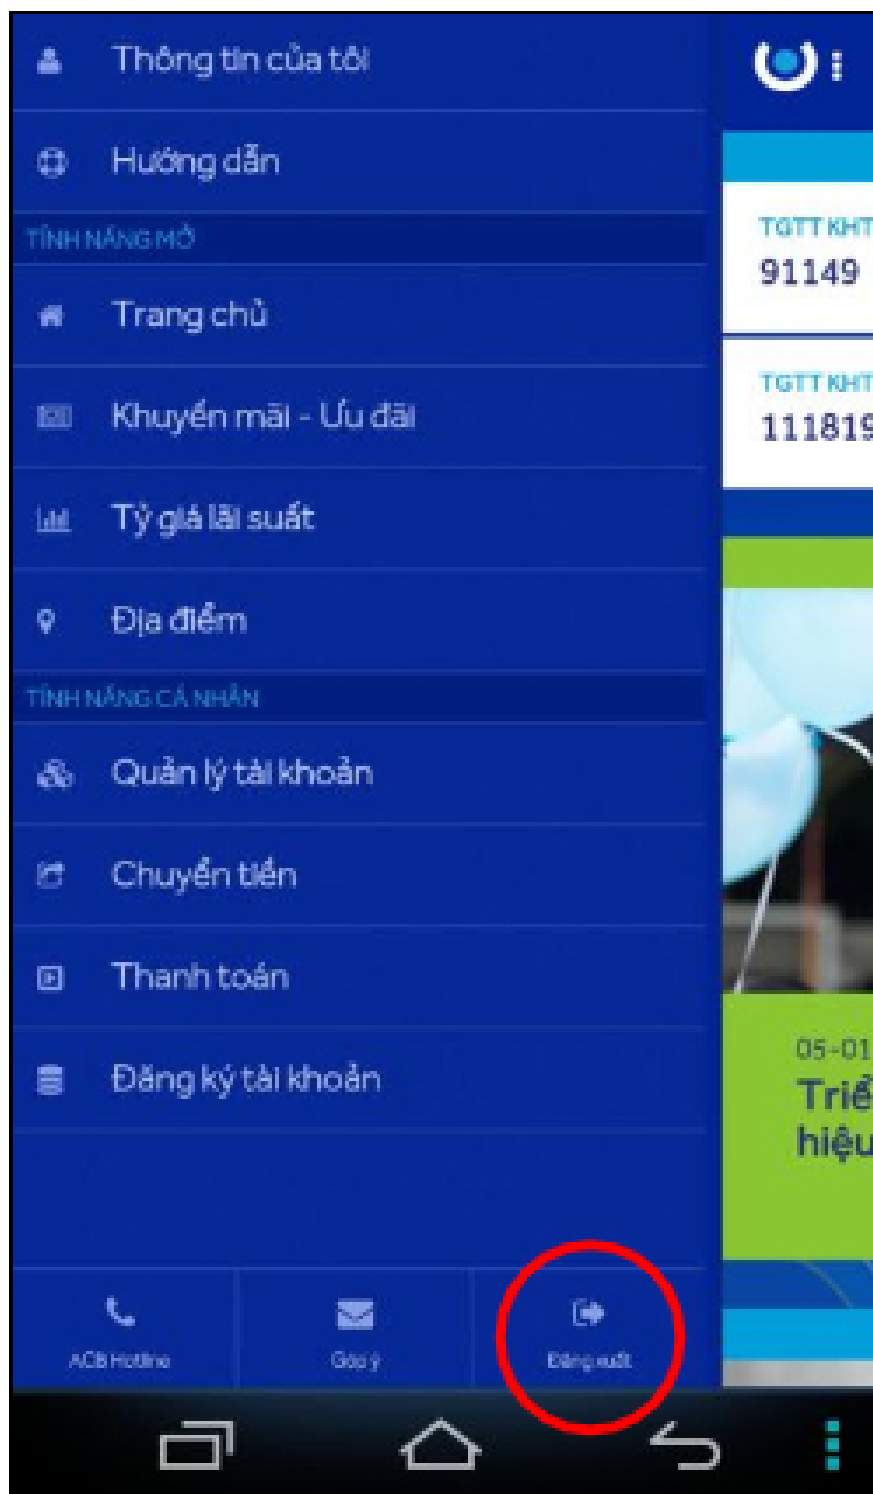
Thông tin của tôi

Hướng dẫn

TÍNH NĂNG MỞ

Trang chủ

Khuyến mãi - Ưu đãi

Tỷ giá lãi suất

Địa điểm

TÍNH NĂNG CÁ NHÂN

Quản lý tài khoản

Chuyển tiền

Thanh toán

Đăng ký tài khoản

ACB Hotline

Góp ý

Đăng xuất

TGTT KHT
91149

TGTT KHT
11181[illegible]

05-01
Triể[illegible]
hiệu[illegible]